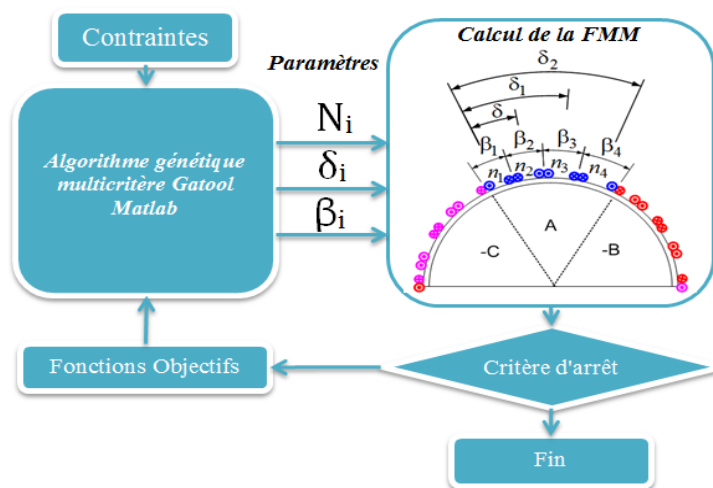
Contraintes

Paramètres

Calcul de la FMM

Algorithme génétique multicritère Gatool Matlab

$N_i$

$\delta_i$

$\beta_i$

$\delta_2$

$\delta_1$

$\delta$

$\beta_1$ $\beta_2$ $\beta_3$ $\beta_4$

$n_1$ $n_2$ $n_3$ $n_4$

A

-C

-B

Fonctions Objectifs

Critère d'arrêt

Fin